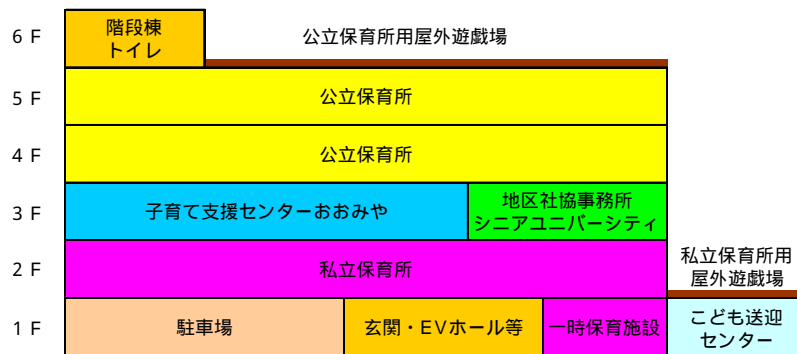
6 F
階段棟
トイレ
公立保育所用屋外遊戯場

5 F
公立保育所

4 F
公立保育所

3 F
子育て支援センターおおみや
地区社協事務所
シニアユニバーシティ

2 F
私立保育所
私立保育所用
屋外遊戯場

1 F
駐車場
玄関・EVホール等
一時保育施設
こども送迎
センター